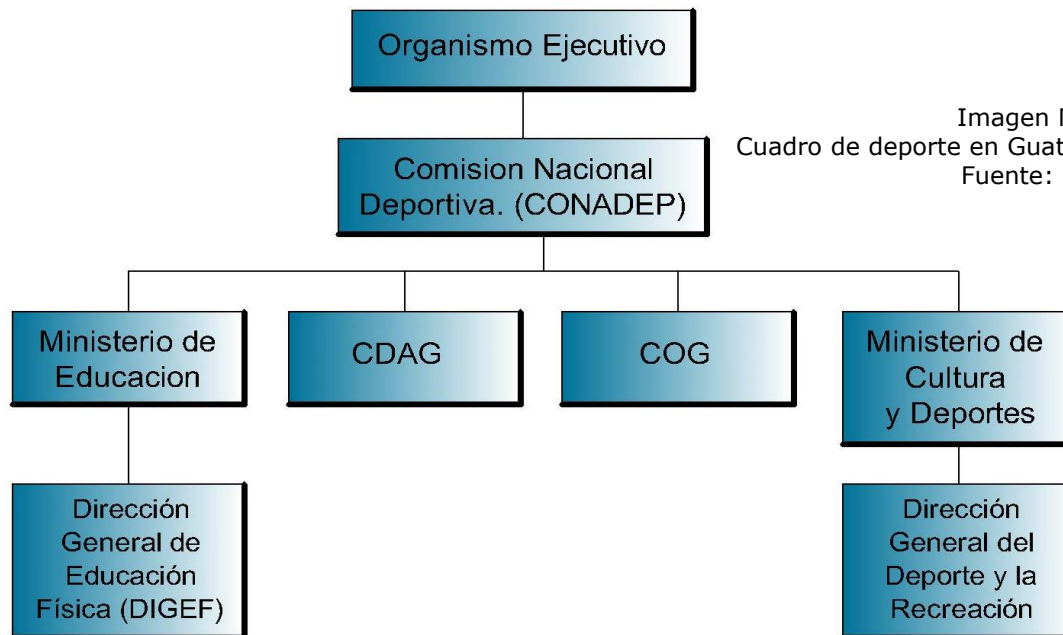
Organismo Ejecutivo

Imagen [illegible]
Cuadro de deporte en Guat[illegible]
Fuente: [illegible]

Comision Nacional Deportiva. (CONADEP)

Ministerio de Educacion

CDAG

COG

Ministerio de Cultura y Deportes

Dirección General de Educación Física (DIGEF)

Dirección General del Deporte y la Recreación